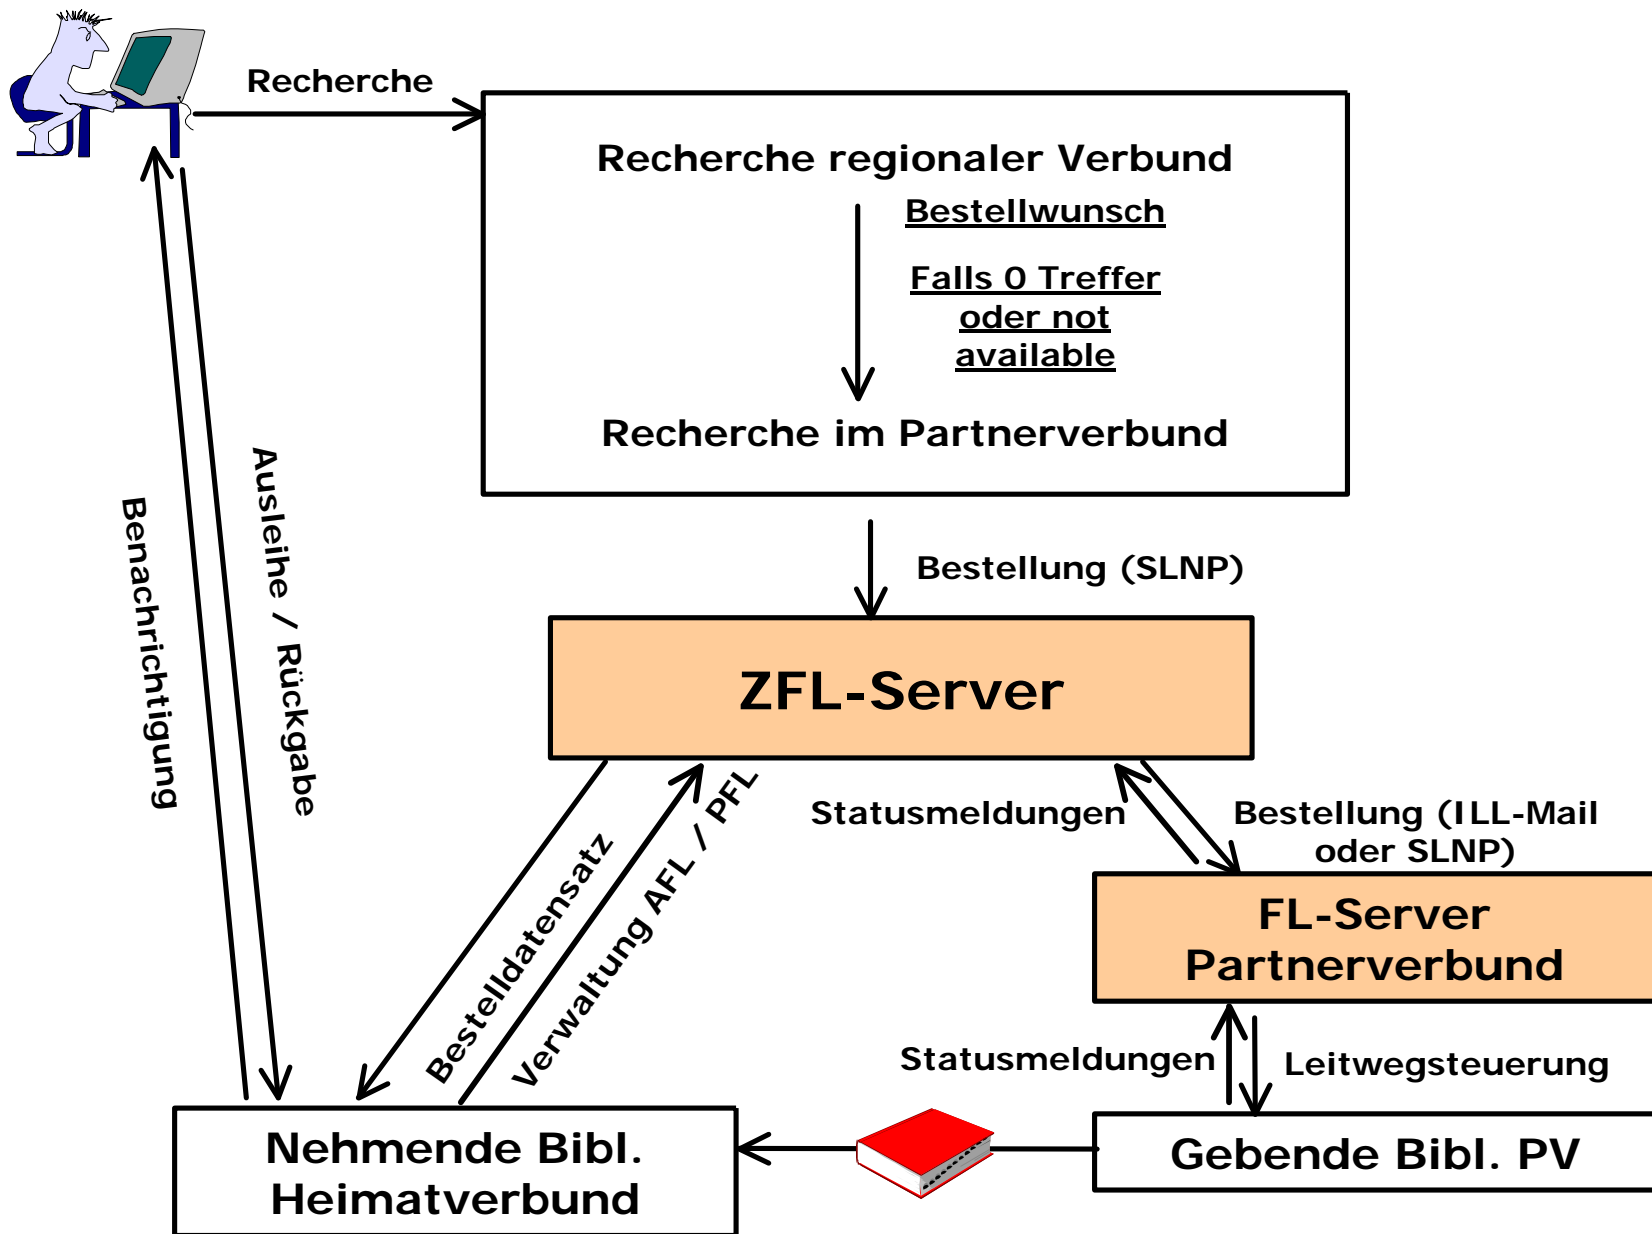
Recherche

Recherche regionaler Verbund

Bestellwunsch

Falls 0 Treffer oder not available

Recherche im Partnerverbund

Bestellung (SLNP)

ZFL-Server

Benachrichtigung

Ausleihe / Rückgabe

Bestelldatensatz

Verwaltung AFL / PFL

Statusmeldungen

Bestellung (ILL-Mail oder SLNP)

FL-Server Partnerverbund

Statusmeldungen

Leitwegsteuerung

Nehmende Bibl. Heimatverbund

Gebende Bibl. PV